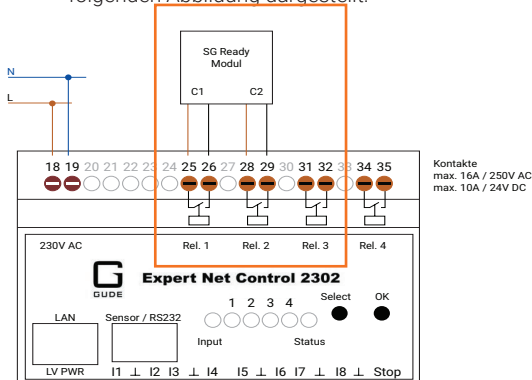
folgenden Abbildung dargestellt.

SG Ready Modul

C1 C2

N

L

18 19 20 21 22 23 24 25 26 27 28 29 30 31 32 33 34 35

Kontakte
max. 16A / 250V AC
max. 10A / 24V DC

230V AC

Rel. 1 Rel. 2 Rel. 3 Rel. 4

G GUDE

Expert Net Control 2302

1 2 3 4

Select OK

LAN

Sensor / RS232

Input

Status

LV PWR

I1 ⊥ I2 I3 ⊥ I4 I5 ⊥ I6 I7 ⊥ I8 ⊥ Stop